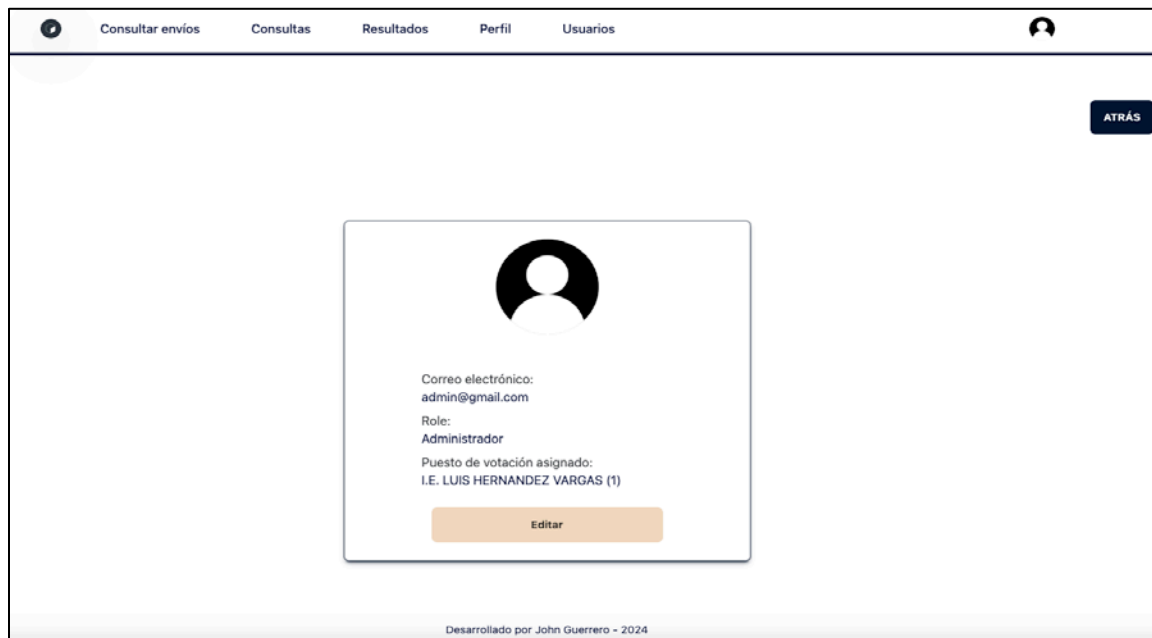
Consultar envíos Consultas Resultados Perfil Usuarios

ATRÁS

Correo electrónico:
admin@gmail.com

Role:
Administrador

Puesto de votación asignado:
I.E. LUIS HERNANDEZ VARGAS (1)

Editar

Desarrollado por John Guerrero - 2024